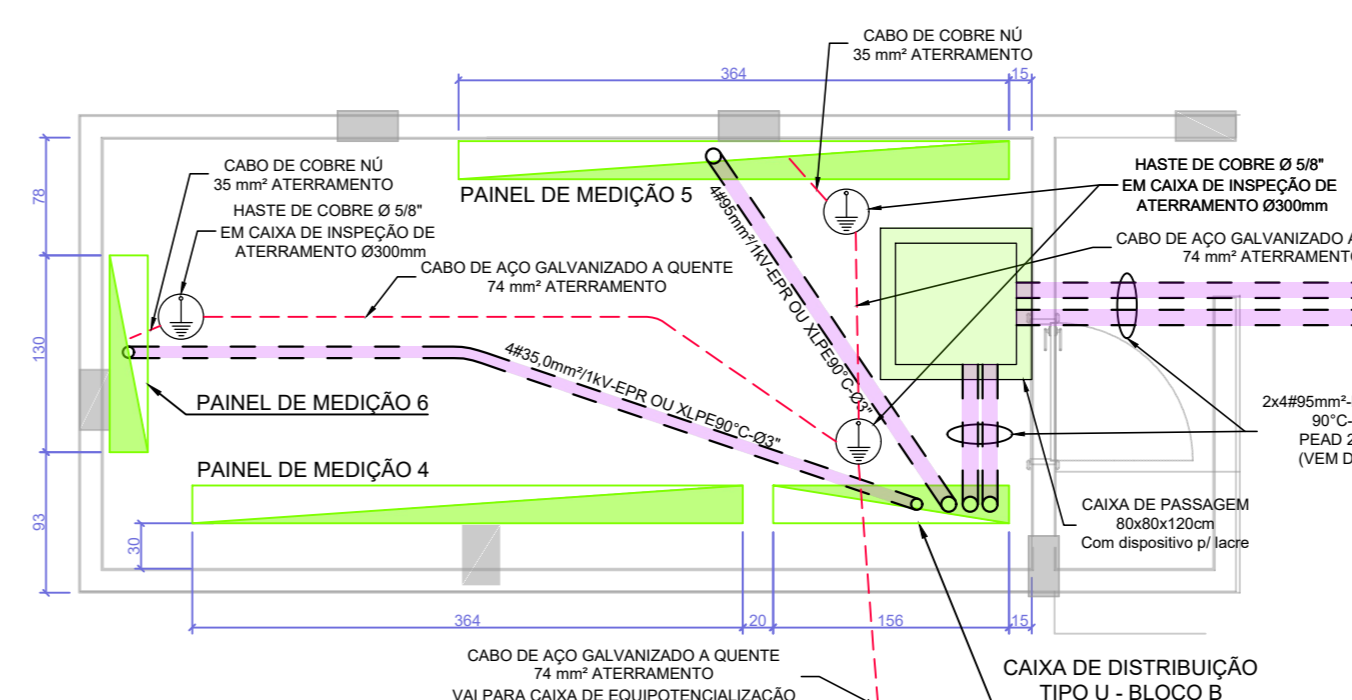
CABO DE COBRE NÚ
35 mm² ATERRAMENTO

364

15

78

130

93

30

CABO DE COBRE NÚ
35 mm² ATERRAMENTO

HASTE DE COBRE Ø 5/8"
EM CAIXA DE INSPEÇÃO DE
ATERRAMENTO Ø300mm

PAINEL DE MEDIÇÃO 5

HASTE DE COBRE Ø 5/8"
EM CAIXA DE INSPEÇÃO DE
ATERRAMENTO Ø300mm

CABO DE AÇO GALVANIZADO A
74 mm² ATERRAMENTO

CABO DE AÇO GALVANIZADO A QUENTE
74 mm² ATERRAMENTO

4#95mm²/1kV-EPR OU XLPE90°C-Ø3"

4#35,0mm²/1kV-EPR OU XLPE90°C-Ø3"

PAINEL DE MEDIÇÃO 6

2x4#95mm²-
90°C-
PEAD 2
(VEM D

PAINEL DE MEDIÇÃO 4

CAIXA DE PASSAGEM
80x80x120cm
Com dispositivo p/ lacre

364

20

156

15

CABO DE AÇO GALVANIZADO A QUENTE
74 mm² ATERRAMENTO
VAI PARA CAIXA DE EQUIPOTENCIALIZAÇÃO

CAIXA DE DISTRIBUIÇÃO
TIPO U - BLOCO B